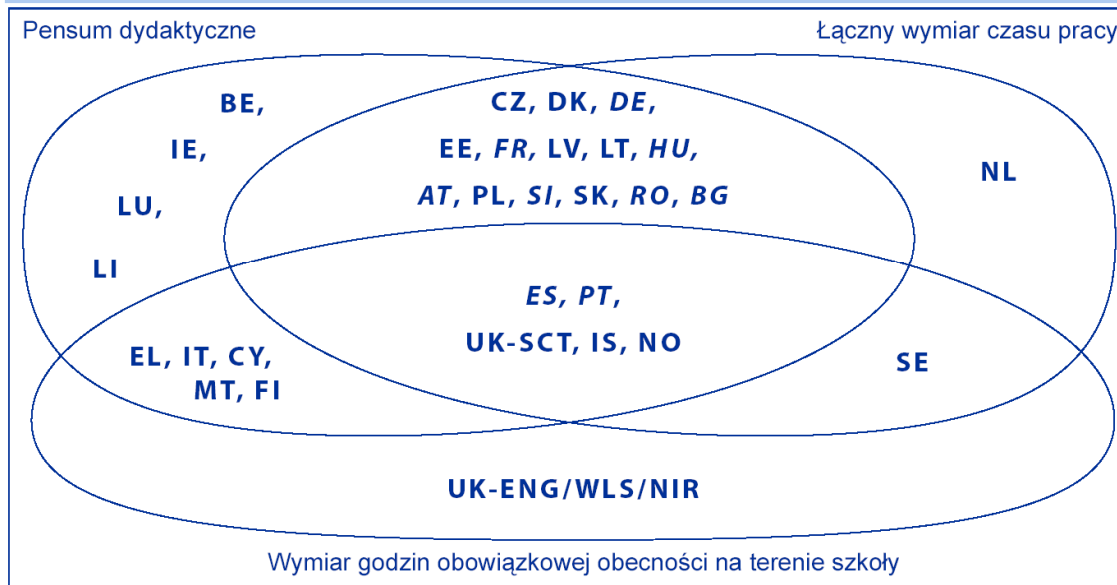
Pensum dydaktyczne

Łączny wymiar czasu pracy

BE,

IE,

LU,

LI

CZ, DK, *DE*,

EE, *FR*, LV, LT, *HU*,

*AT*, PL, *SI*, SK, *RO*, *BG*

NL

*ES*, *PT*,

UK-SCT, IS, NO

EL, IT, CY,

MT, FI

SE

UK-ENG/WLS/NIR

Wymiar godzin obowiązkowej obecności na terenie szkoły